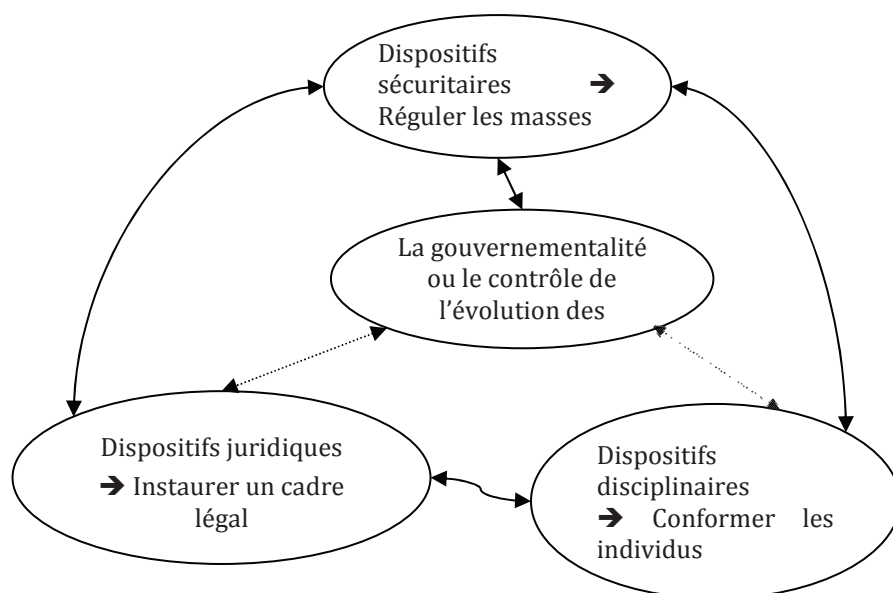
Dispositifs sécuritaires ➔ Réguler les masses

La gouvernementalité ou le contrôle de l'évolution des

Dispositifs juridiques
➔ Instaurer un cadre légal

Dispositifs disciplinaires
➔ Conformer les individus